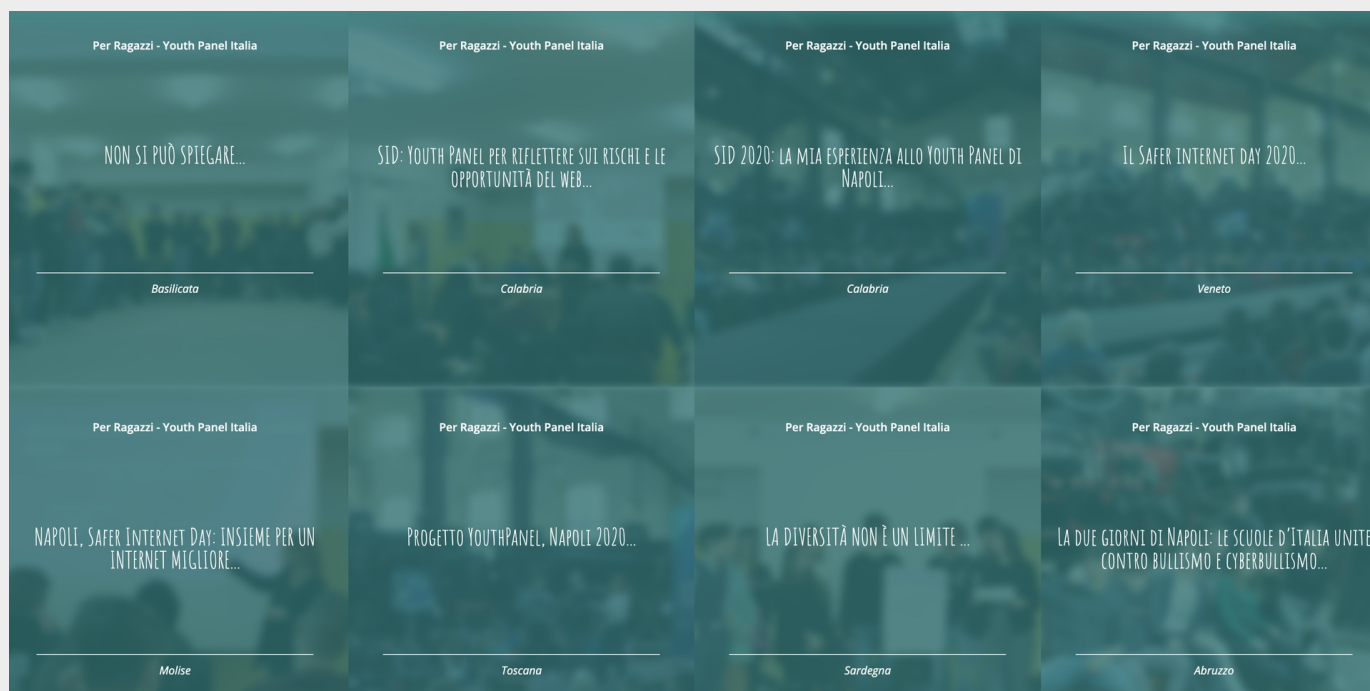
Per Ragazzi - Youth Panel Italia

NON SI PUÒ SPIEGARE...

Basilicata

Per Ragazzi - Youth Panel Italia

SID: Youth Panel per riflettere sui rischi e le opportunità del web...

Calabria

Per Ragazzi - Youth Panel Italia

SID 2020: la mia esperienza allo Youth Panel di Napoli...

Calabria

Per Ragazzi - Youth Panel Italia

Il Safer internet day 2020...

Veneto

Per Ragazzi - Youth Panel Italia

NAPOLI, Safer Internet Day: INSIEME PER UN INTERNET MIGLIORE...

Molise

Per Ragazzi - Youth Panel Italia

Progetto YouthPanel, Napoli 2020...

Toscana

Per Ragazzi - Youth Panel Italia

LA DIVERSITÀ NON È UN LIMITE ...

Sardegna

Per Ragazzi - Youth Panel Italia

La due giorni di Napoli: le scuole d'Italia unite contro bullismo e cyberbullismo...

Abruzzo